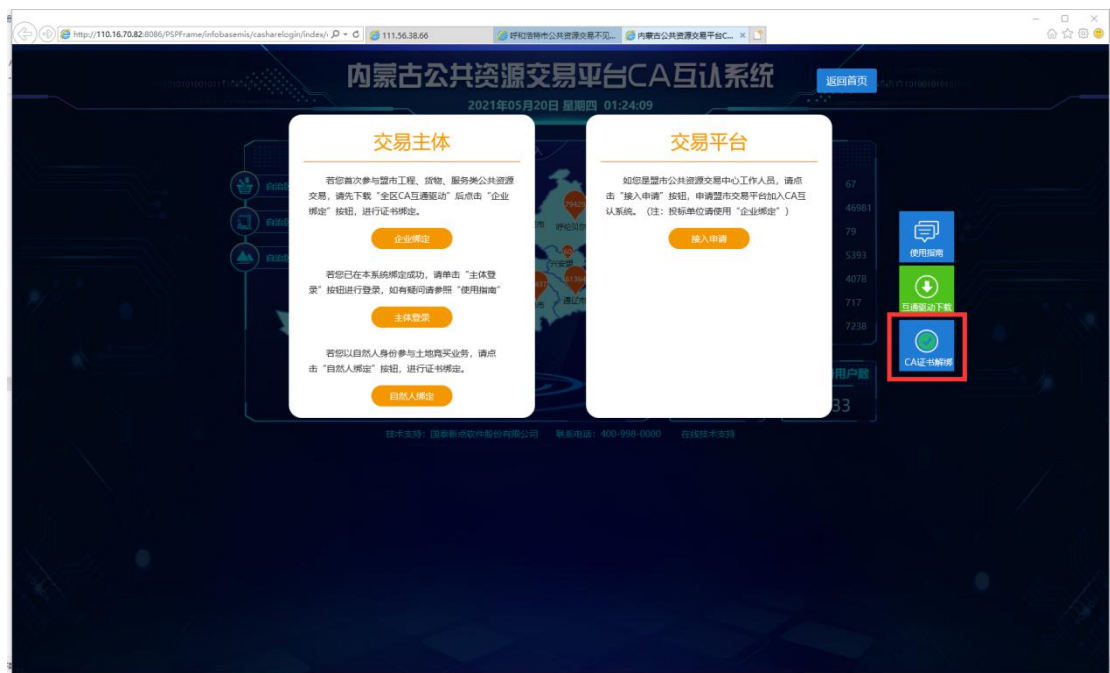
http://110.16.70.82:8086/PSPFrame/infobasemis/casharelogin/index/

111.56.38.66

呼和浩特市公共资源交易不见...

内蒙古公共资源交易平台C...

内蒙古公共资源交易平台CA互认系统

返回首页

2021年05月20日 星期四 01:24:09

交易主体

若您首次参与盟市工程、货物、服务类公共资源交易，请先下载“全区CA互通驱动”后点击“企业绑定”按钮，进行证书绑定。

企业绑定

若您已在本系统绑定成功，请单击“主体登录”按钮进行登录，如有疑问请参照“使用指南”

主体登录

若您以自然人身份参与土地竞买业务，请点击“自然人绑定”按钮，进行证书绑定。

自然人绑定

交易平台

如您是盟市公共资源交易中心工作人员，请点击“接入申请”按钮，申请盟市交易平台加入CA互认系统。（注：投标单位请使用“企业绑定”）

接入申请

67

46981

79

5393

4078

717

7238

用户数

33

使用指南

互通驱动下载

CA证书解绑

技术支持：国泰新点软件股份有限公司 联系电话：400-998-0000 在线技术支持